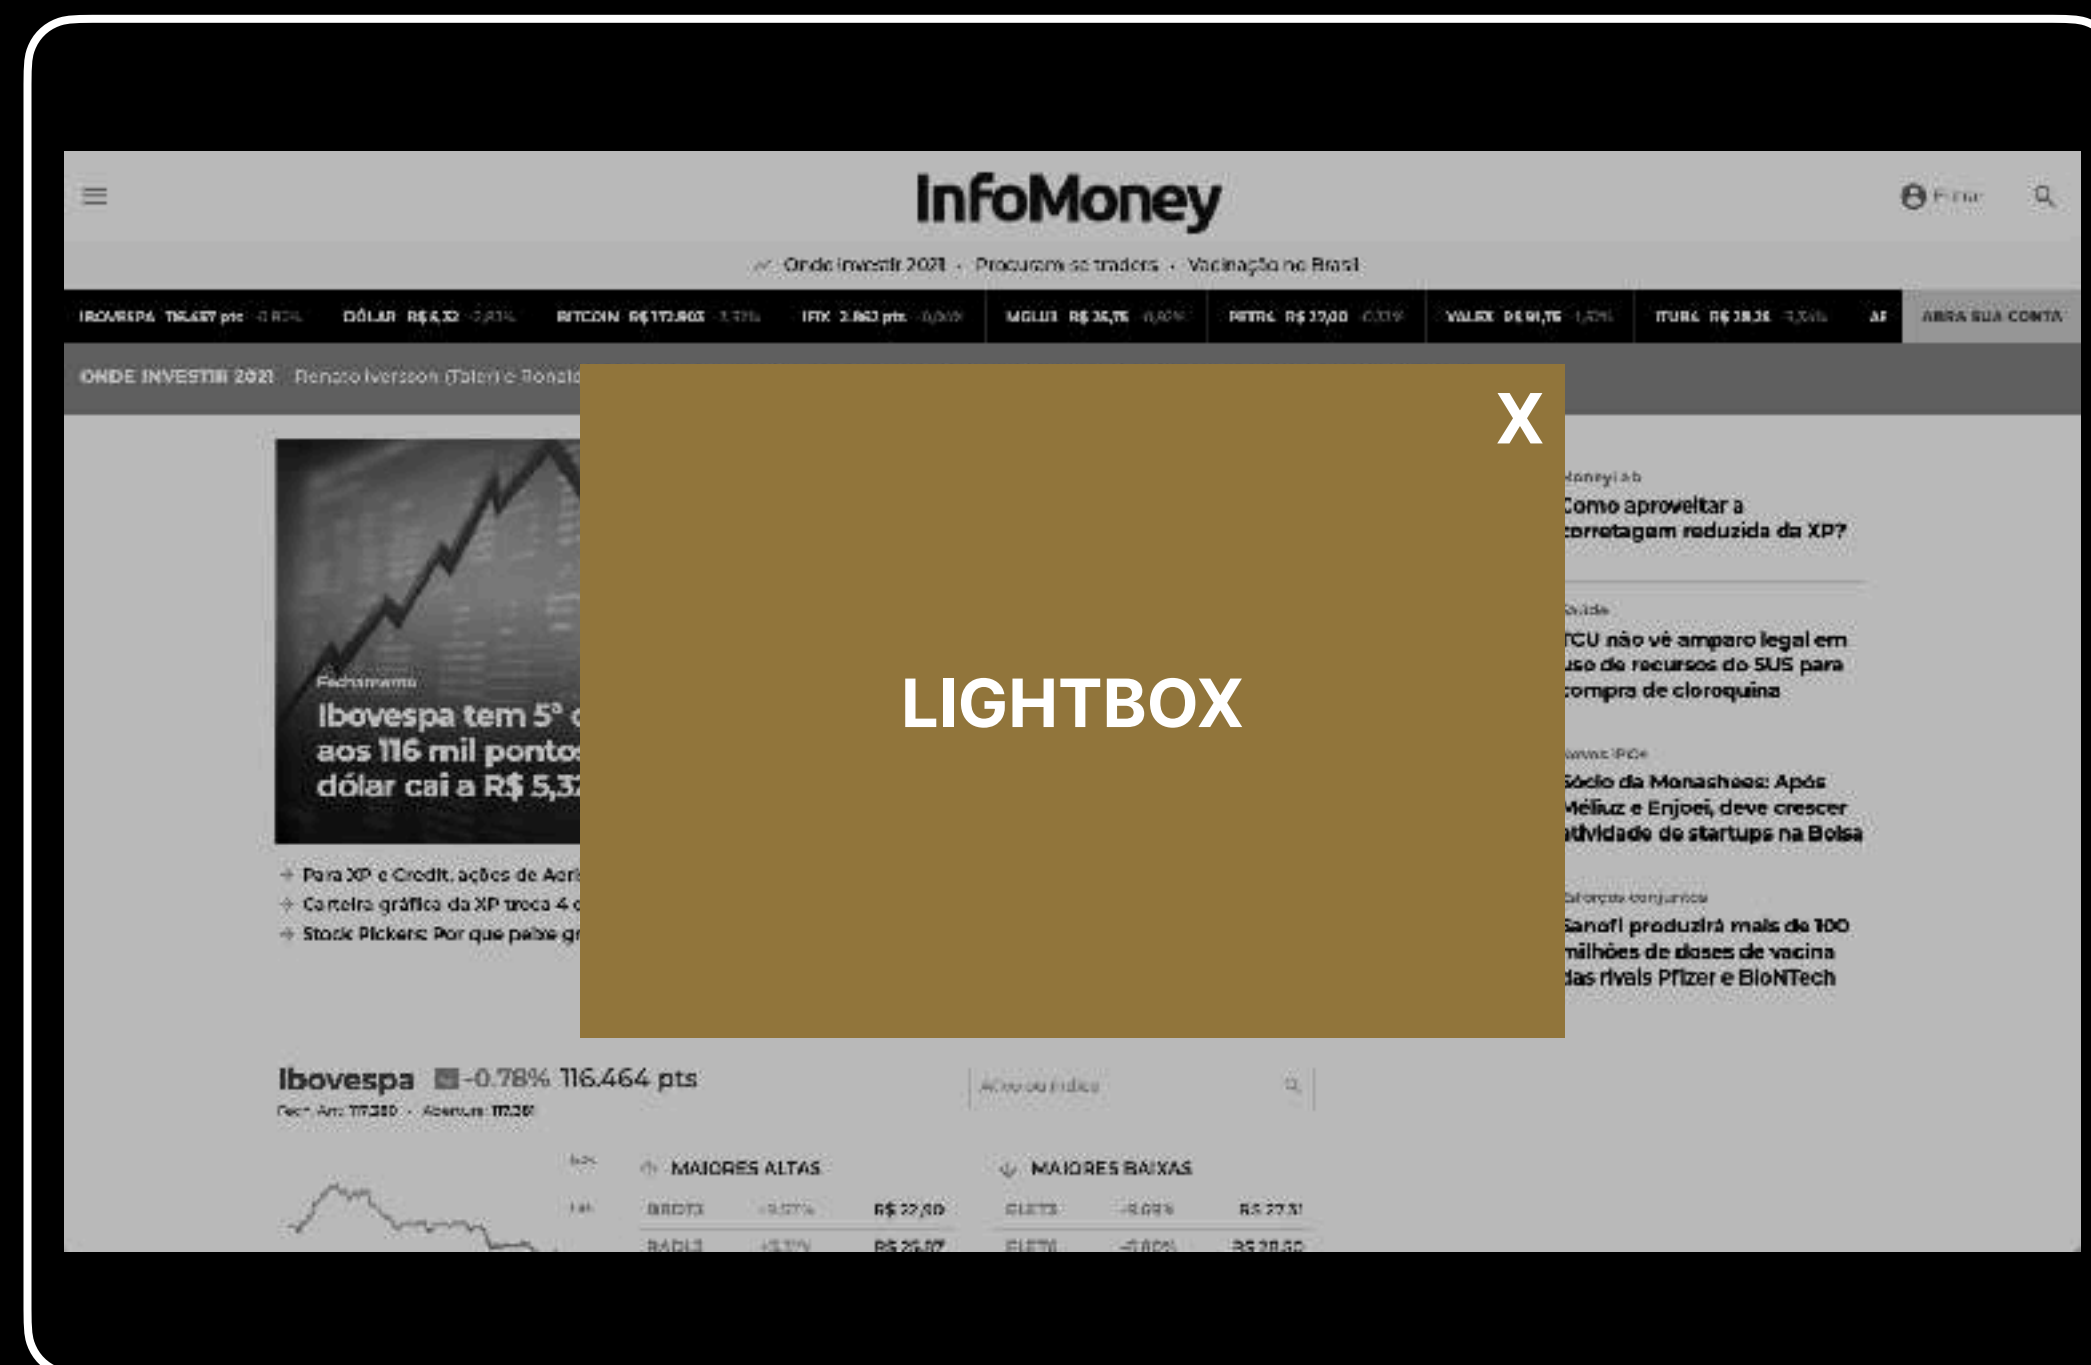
InfoMoney

Entrar

Onde investir 2021 · Procuram-se traders · Vacinação no Brasil

IBOVESPA 116.457 pts -0,80% DÓLAR R$ 5,32 -2,03% BITCOIN R$ 172.803 -1,33% IFIX 2.862 pts -0,06% MGLU3 R$ 25,75 -0,92% PETR4 R$ 27,00 -0,31% VALE3 R$ 91,75 -1,52% ITUB4 R$ 28,26 -1,34% AI ABRA SUA CONTA

ONDE INVESTIR 2021 Renato Iversson (Tatoi) e Ronald

X

LIGHTBOX

Fechamento
Ibovespa tem 5ª c
aos 116 mil ponto
dólar cai a R$ 5,3

Para XP e Credit, ações de Aer
Carteira gráfica da XP troca 4 d
Stock Pickers: Por que paibe gr

MoneyLab
Como aproveitar a corretagem reduzida da XP?

Saúde
TCU não vê amparo legal em uso de recursos do SUS para compra de cloroquina

Startups
Sócio da Monashees: Após Méliuz e Enjoei, deve crescer atividade de startups na Bolsa

Esforço conjunto
Sanofi produzirá mais de 100 milhões de doses de vacina das rivais Pfizer e BioNTech

Ibovespa -0.78% 116.464 pts
Fech. Ant: 117.380 · Abertura: 117.381

Ativo ou índice

MAIORES ALTAS
BRDT3 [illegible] R$ 22,60
RADL3 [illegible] R$ 26,07

MAIORES BAIXAS
ELET3 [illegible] R$ 27,31
ELET6 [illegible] R$ 28,60